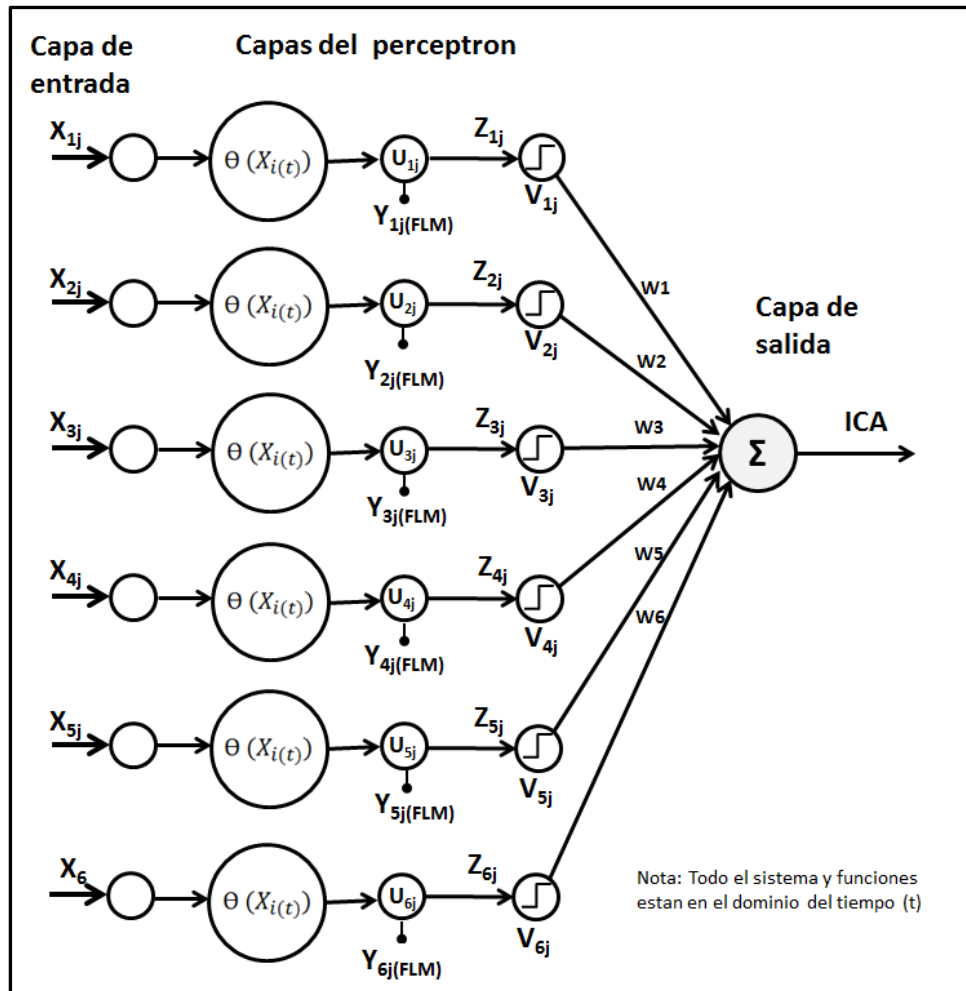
Capa de entrada

Capas del perceptron

$X_{1j}$ $\Theta\,(X_{i(t)})$ $U_{1j}$ $Y_{1j(FLM)}$ $Z_{1j}$ $V_{1j}$

$X_{2j}$ $\Theta\,(X_{i(t)})$ $U_{2j}$ $Y_{2j(FLM)}$ $Z_{2j}$ $V_{2j}$

$X_{3j}$ $\Theta\,(X_{i(t)})$ $U_{3j}$ $Y_{3j(FLM)}$ $Z_{3j}$ $V_{3j}$

$X_{4j}$ $\Theta\,(X_{i(t)})$ $U_{4j}$ $Y_{4j(FLM)}$ $Z_{4j}$ $V_{4j}$

$X_{5j}$ $\Theta\,(X_{i(t)})$ $U_{5j}$ $Y_{5j(FLM)}$ $Z_{5j}$ $V_{5j}$

$X_{6}$ $\Theta\,(X_{i(t)})$ $U_{6j}$ $Y_{6j(FLM)}$ $Z_{6j}$ $V_{6j}$

W1 W2 W3 W4 W5 W6

Capa de salida

$\Sigma$

ICA

Nota: Todo el sistema y funciones estan en el dominio del tiempo (t)